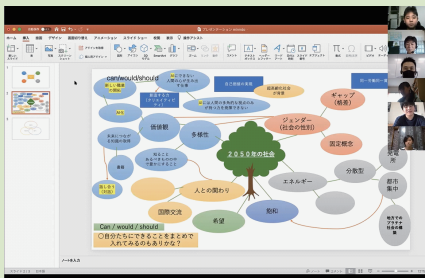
プレゼンテーション

ホーム　挿入　描画　デザイン　画面切り替え　アニメーション　スライドショー　校閲　表示　記録　操作アシスト

can/would/should

価値観

多様性

ジェンダー（社会の性別）

ギャップ（格差）

固定概念

２０５０年の社会

人との関わり

エネルギー

分散型

都市集中

国際交流

希望

飽和

Can / would / should
〇自分たちにできることをまとめて入れてみるのもありかな？

ノートを入力